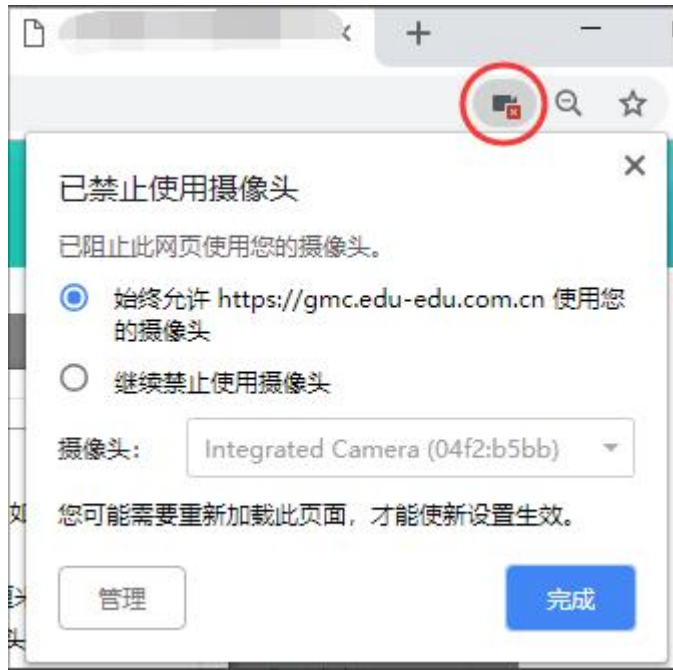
已禁止使用摄像头

已阻止此网页使用您的摄像头。

始终允许 https://gmc.edu-edu.com.cn 使用您的摄像头

继续禁止使用摄像头

摄像头: Integrated Camera (04f2:b5bb)

您可能需要重新加载此页面，才能使新设置生效。

管理

完成